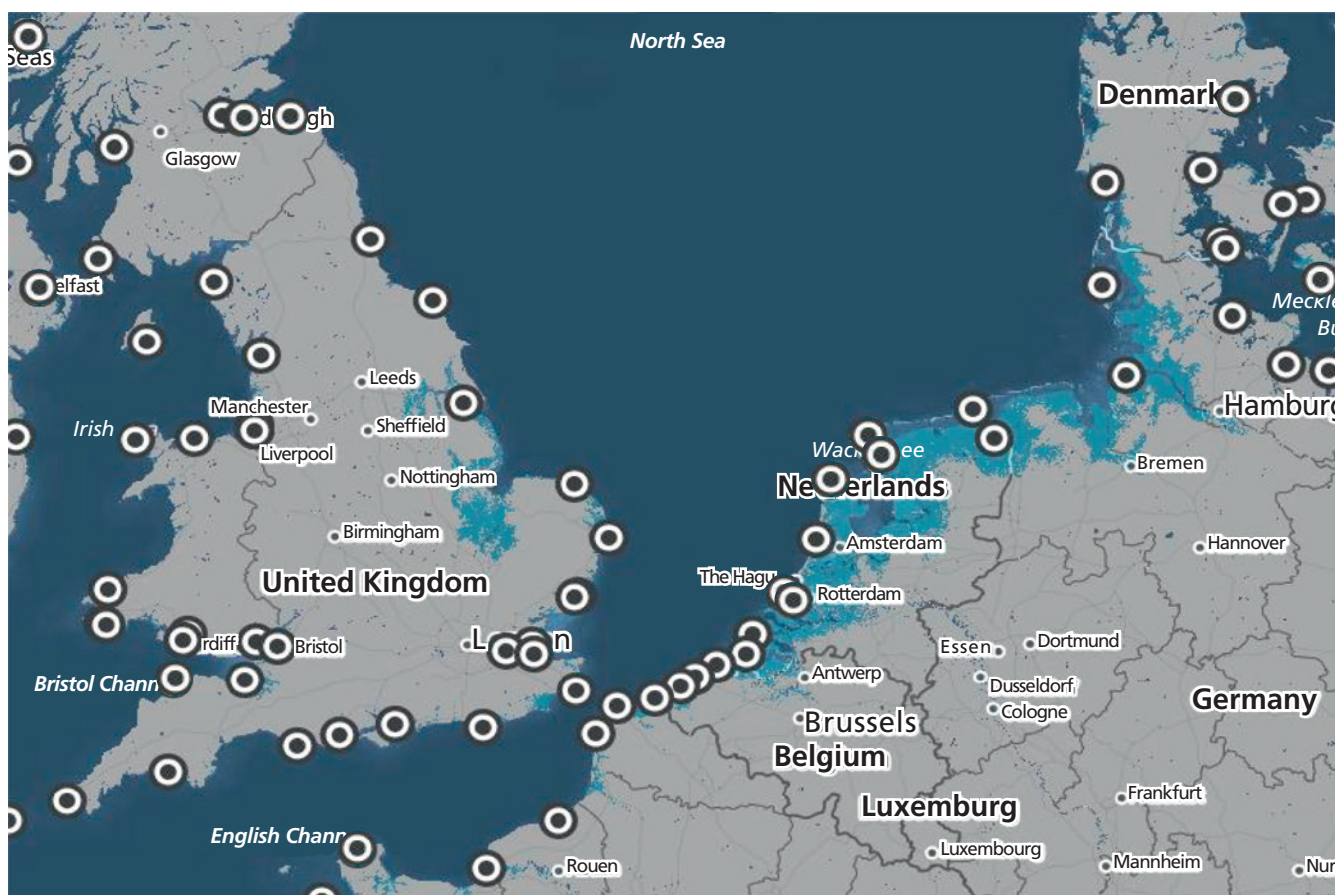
Seas
North Sea
Denmark
d gh
Glasgow
elfast
Meckle
Bu
Leeds
Manchester
Sheffield
Irish
Liverpool
Hamburg
Wack ee
Bremen
Nottingham
Ne erlands
Birmingham
Amsterdam
Hannover
United Kingdom
The Hague
Rotterdam
rdiff
Bristol
L n
Essen
Dortmund
Bristol Chann
Antwerp
Dusseldorf
Cologne
Germany
Brussels
Belgium
Luxemburg
Frankfurt
English Chann
Luxembourg
Mannheim
Rouen
Nur